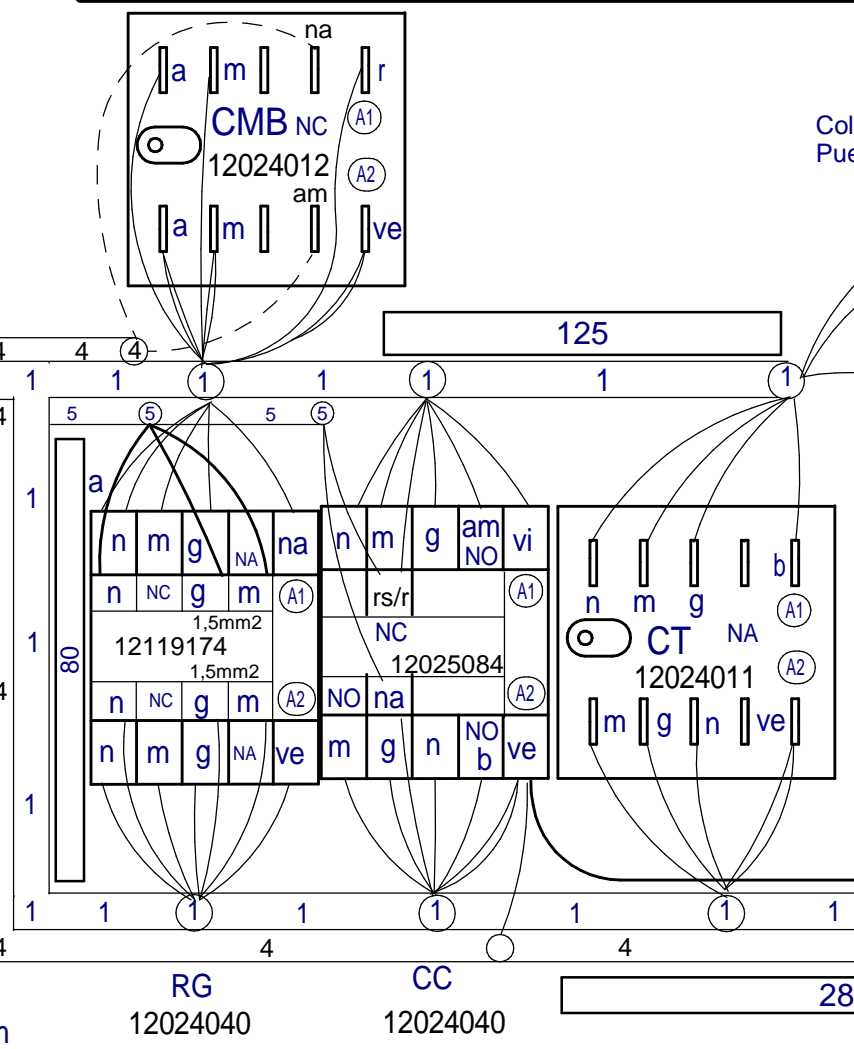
na
a m r
CMB NC
A1
12024012
A2
am
a m ve

Col
Pue

4 4 4
125
1 1 1 1 1 1 1
4
5 5 5 5
a
1
n m g NA na
n NC g m A1
1,5mm2
12119174
1,5mm2
n NC g m A2
n m g NA ve
80
1
4
1

n m g am NO vi
rs/r A1
NC
12025084
NO na A2
m g n NO b ve

b
n m g A1
CT NA
12024011 A2
m g n ve

1 1 1 1 1 1 1
4 4 4
RG
12024040
CC
12024040
28
n